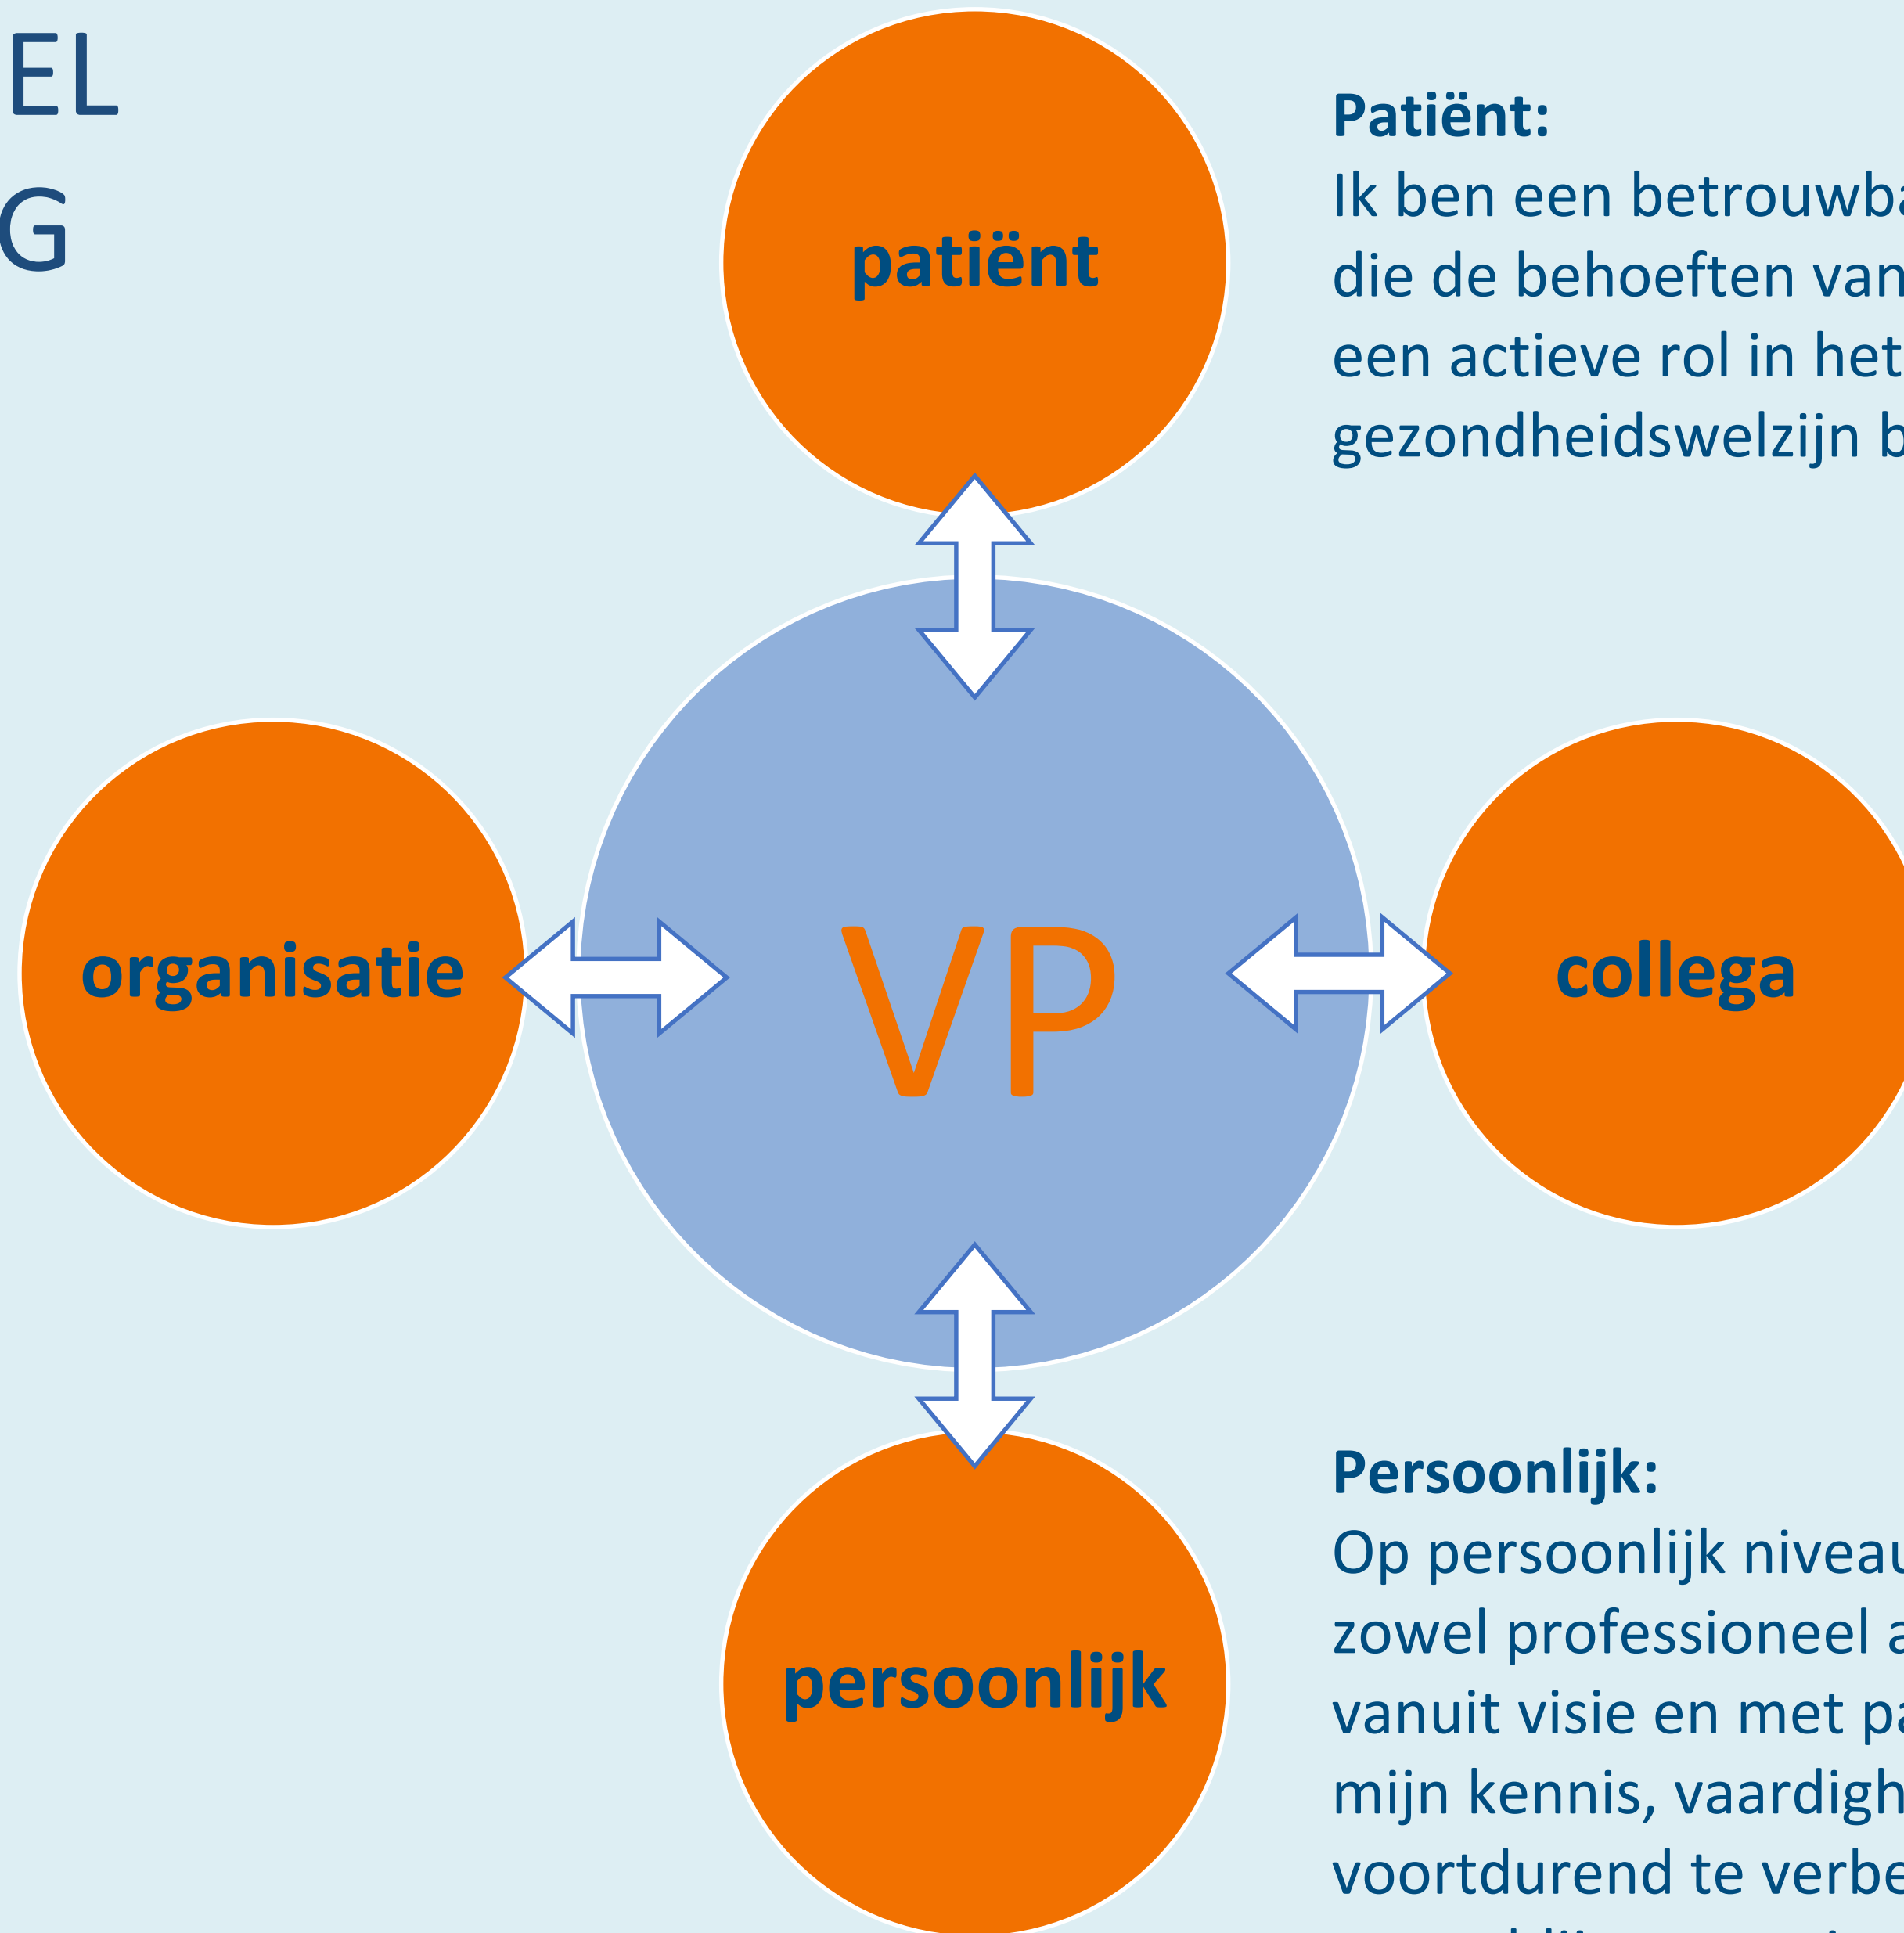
EL
G

patiënt

Patiënt:
Ik ben een betrouwba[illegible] die de behoeften van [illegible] een actieve rol in het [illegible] gezondheidswelzijn b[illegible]

organisatie

VP

collega

persoonlijk

Persoonlijk:
Op persoonlijk niveau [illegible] zowel professioneel a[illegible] vanuit visie en met pa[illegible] mijn kennis, vaardigh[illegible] voortdurend te verbe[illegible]